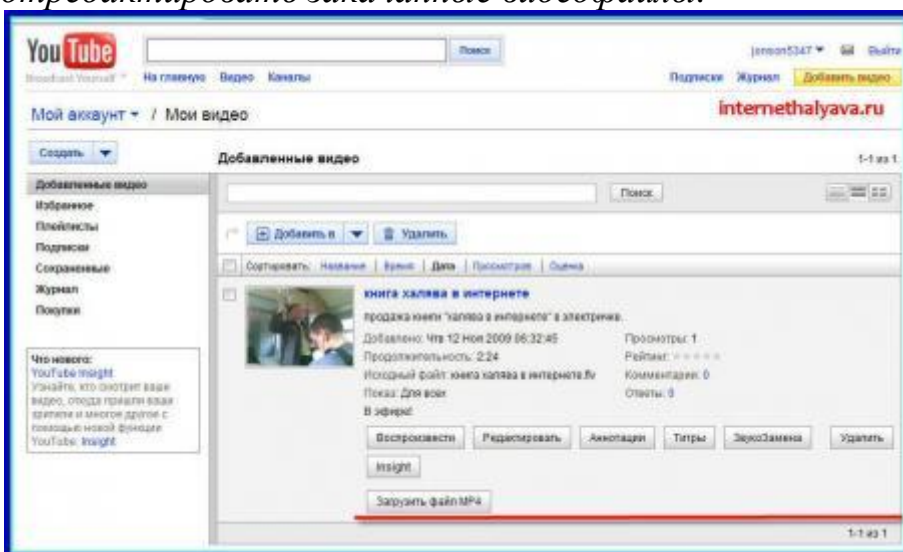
отредактировать закачанные видеофайлы.

You Tube
Broadcast Yourself™
Поиск
На главную Видео Каналы
jonson5347 ▾ Выйти
Подписки Журнал Добавить видео

Мой аккаунт ▾ / Мои видео
internethalyava.ru

Создать ▾
Добавленные видео
1-1 из 1

Добавленные видео
Избранное
Плейлисты
Подписки
Сохраненные
Журнал
Покупки

Что нового:
YouTube Insight
Узнайте, кто смотрит ваше видео, откуда пришли ваши зрители и многое другое с помощью новой функции YouTube: Insight

Поиск
Добавить в ▾ Удалить
Сортировать: Название | Время | Дата | Просмотров | Оценка

книга халява в интернете
продажа книги "халява в интернете" в электричке.
Добавлено: Чтв 12 Ноя 2009 06:32:45
Продолжительность: 2:24
Исходный файл: книга халява в интернете.flv
Показ: Для всех
В эфире!
Просмотры: 1
Рейтинг:
Комментарии: 0
Ответы: 0

Воспроизвести Редактировать Аннотации Титры ЗвукоЗамена Удалить
Insight
Загрузить файл MP4

1-1 из 1